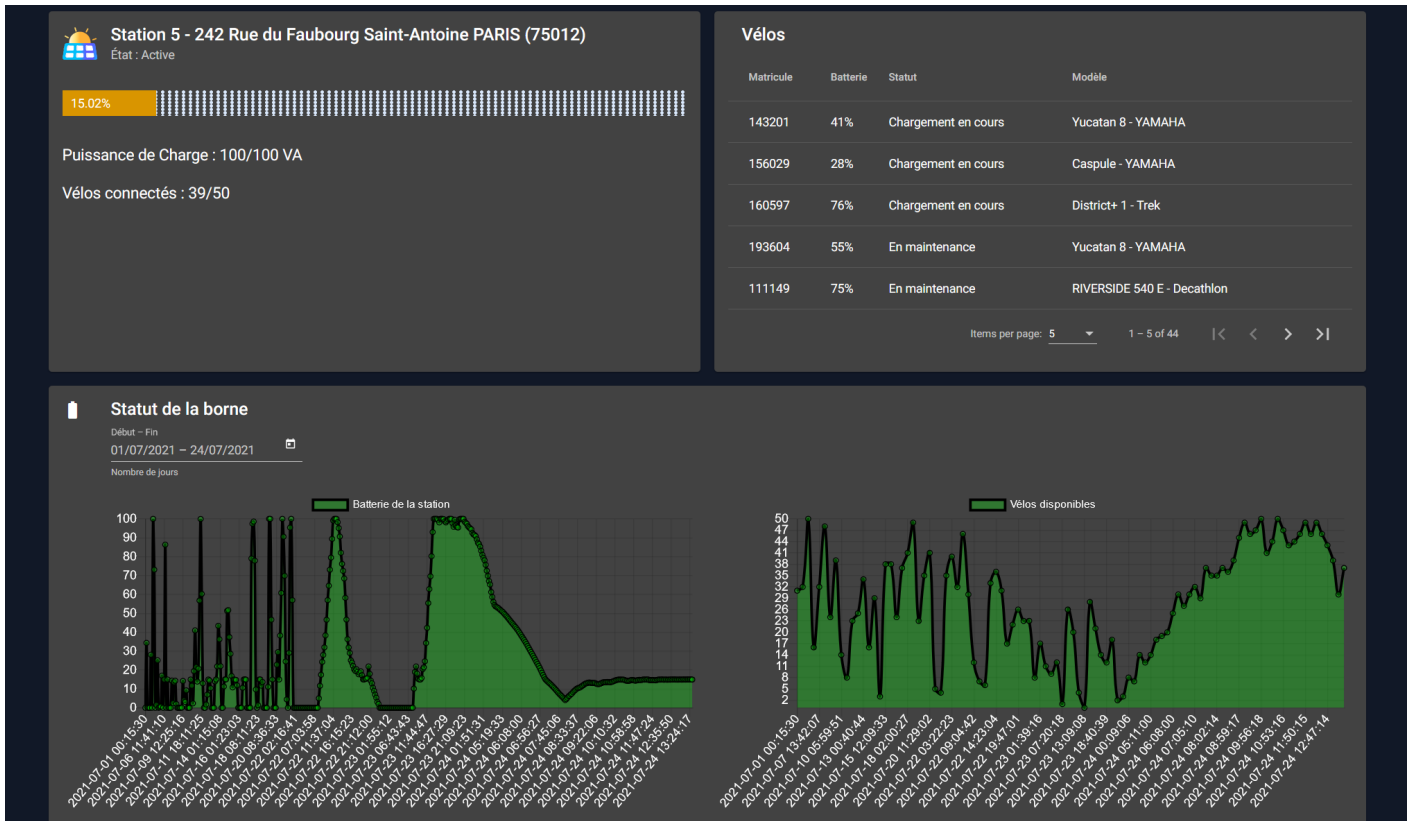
Station 5 - 242 Rue du Faubourg Saint-Antoine PARIS (75012)
État : Active

15.02%

Puissance de Charge : 100/100 VA

Vélos connectés : 39/50

Vélos

| Matricule | Batterie | Statut | Modèle |
|---|---|---|---|
| 143201 | 41% | Chargement en cours | Yucatan 8 - YAMAHA |
| 156029 | 28% | Chargement en cours | Caspule - YAMAHA |
| 160597 | 76% | Chargement en cours | District+ 1 - Trek |
| 193604 | 55% | En maintenance | Yucatan 8 - YAMAHA |
| 111149 | 75% | En maintenance | RIVERSIDE 540 E - Decathlon |

Items per page: 5
1 – 5 of 44

Statut de la borne

Début – Fin
01/07/2021 – 24/07/2021
Nombre de jours

Batterie de la station

100
90
80
70
60
50
40
30
20
10
0

2021-07-01 00:15:30
2021-07-06 11:41:10
2021-07-09 12:25:16
2021-07-11 18:11:25
2021-07-14 01:15:08
2021-07-16 01:23:03
2021-07-18 08:11:23
2021-07-20 08:36:33
2021-07-22 02:16:41
2021-07-22 07:03:58
2021-07-22 11:37:04
2021-07-22 16:15:23
2021-07-22 21:12:00
2021-07-23 01:55:12
2021-07-23 06:43:43
2021-07-23 11:44:47
2021-07-23 16:27:29
2021-07-23 21:09:23
2021-07-24 01:51:31
2021-07-24 05:19:33
2021-07-24 06:08:00
2021-07-24 06:56:27
2021-07-24 07:45:06
2021-07-24 08:33:37
2021-07-24 09:22:06
2021-07-24 10:10:32
2021-07-24 10:58:58
2021-07-24 11:47:24
2021-07-24 12:35:50
2021-07-24 13:24:17

Vélos disponibles

50
47
44
41
38
35
32
29
26
23
20
17
14
11
8
5
2

2021-07-01 00:15:30
2021-07-07 13:42:07
2021-07-10 05:59:51
2021-07-13 00:40:44
2021-07-15 12:09:33
2021-07-18 02:00:27
2021-07-20 11:29:02
2021-07-22 03:22:23
2021-07-22 09:04:42
2021-07-22 14:23:04
2021-07-22 19:47:01
2021-07-23 01:39:16
2021-07-23 07:20:18
2021-07-23 13:09:08
2021-07-23 18:40:39
2021-07-24 00:09:06
2021-07-24 05:11:00
2021-07-24 06:08:00
2021-07-24 07:05:10
2021-07-24 08:02:14
2021-07-24 08:59:17
2021-07-24 09:56:18
2021-07-24 10:53:16
2021-07-24 11:50:15
2021-07-24 12:47:14